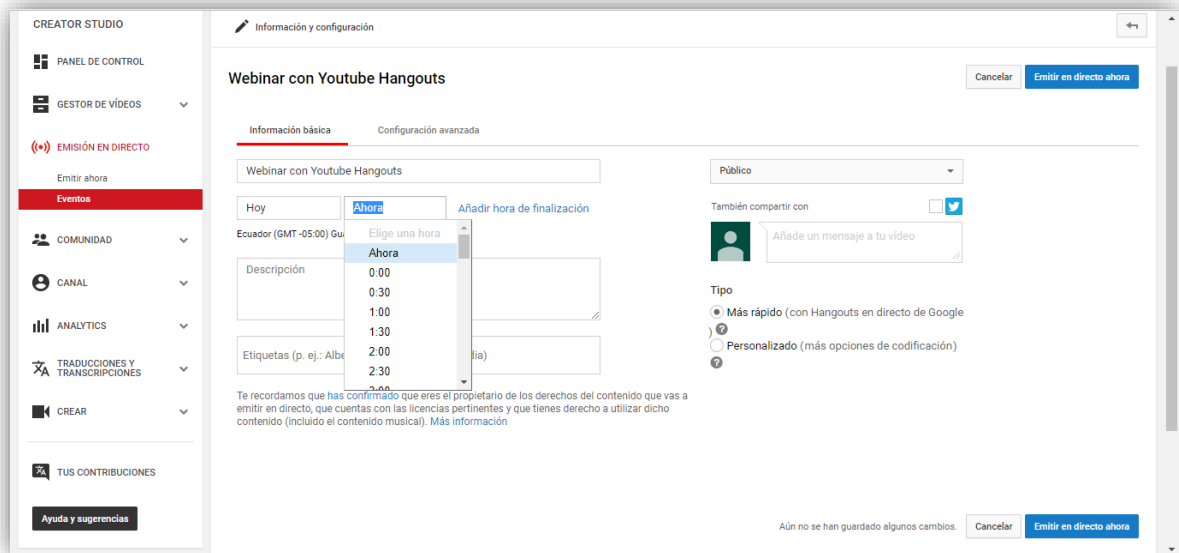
CREATOR STUDIO

PANEL DE CONTROL

GESTOR DE VÍDEOS

EMISIÓN EN DIRECTO

Emitir ahora

Eventos

COMUNIDAD

CANAL

ANALYTICS

TRADUCCIONES Y TRANSCRIPCIONES

CREAR

TUS CONTRIBUCIONES

Ayuda y sugerencias

Información y configuración

Webinar con Youtube Hangouts

Cancelar

Emitir en directo ahora

Información básica

Configuración avanzada

Webinar con Youtube Hangouts

Hoy

Ahora

Añadir hora de finalización

Ecuador (GMT -05:00) Gua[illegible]

Elige una hora

Ahora

0:00

0:30

1:00

1:30

2:00

2:30

Descripción

Etiquetas (p. ej.: Albe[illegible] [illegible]dia)

Te recordamos que has confirmado que eres el propietario de los derechos del contenido que vas a emitir en directo, que cuentas con las licencias pertinentes y que tienes derecho a utilizar dicho contenido (incluido el contenido musical). Más información

Público

También compartir con

Añade un mensaje a tu vídeo

Tipo

Más rápido (con Hangouts en directo de Google )

Personalizado (más opciones de codificación)

Aún no se han guardado algunos cambios.

Cancelar

Emitir en directo ahora